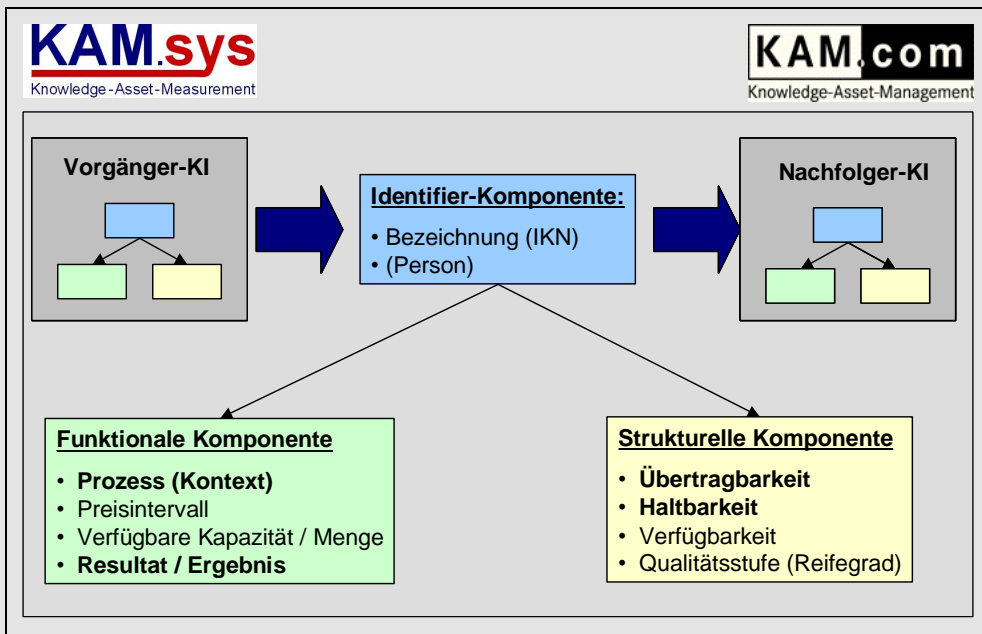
KAM.sys
Knowledge-Asset-Measurement

KAM.com
Knowledge-Asset-Management

Vorgänger-KI

Identifier-Komponente:
• Bezeichnung (IKN)
• (Person)

Nachfolger-KI

Funktionale Komponente
• Prozess (Kontext)
• Preisintervall
• Verfügbare Kapazität / Menge
• Resultat / Ergebnis

Strukturelle Komponente
• Übertragbarkeit
• Haltbarkeit
• Verfügbarkeit
• Qualitätsstufe (Reifegrad)